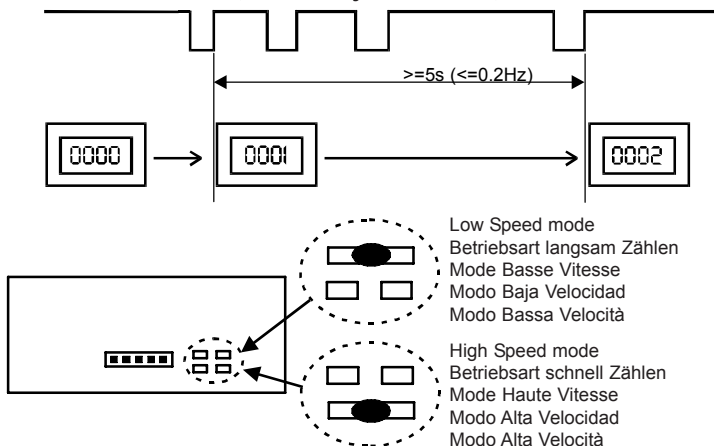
>=5s (<=0.2Hz)

0000

0001

0002

Low Speed mode
Betriebsart langsam Zählen
Mode Basse Vitesse
Modo Baja Velocidad
Modo Bassa Velocità

High Speed mode
Betriebsart schnell Zählen
Mode Haute Vitesse
Modo Alta Velocidad
Modo Alta Velocità